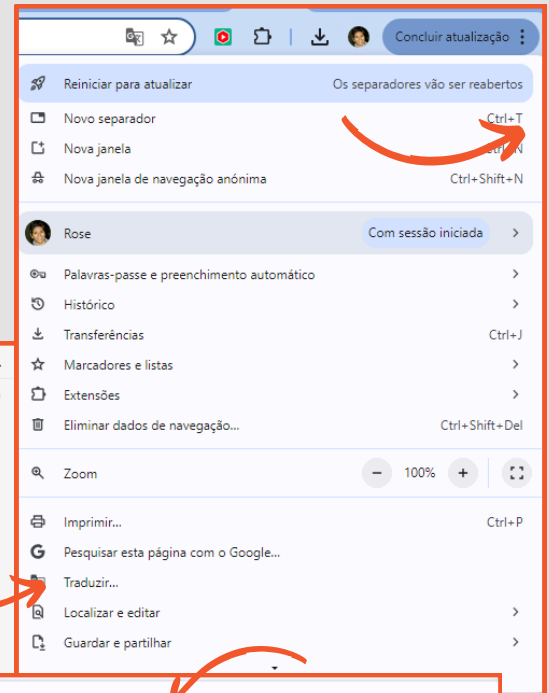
Concluir atualização

Reiniciar para atualizar
Os separadores vão ser reabertos

Novo separador
Ctrl+T

Nova janela
Ctrl+N

Nova janela de navegação anónima
Ctrl+Shift+N

Rose
Com sessão iniciada

Palavras-passe e preenchimento automático

Histórico

Transferências
Ctrl+J

Marcadores e listas

Extensões

Eliminar dados de navegação...
Ctrl+Shift+Del

Zoom
100%

Imprimir...
Ctrl+P

Pesquisar esta página com o Google...

Traduzir...

Localizar e editar

Guardar e partilhar